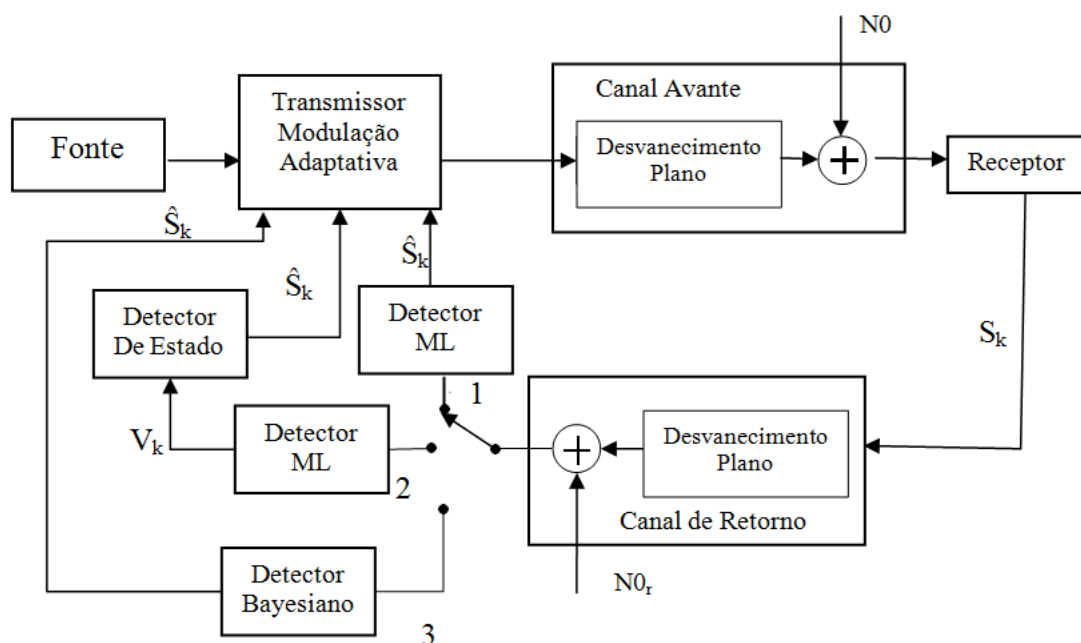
N0

Canal Avante

Fonte

Transmissor Modulação Adaptativa

Desvanecimento Plano

Receptor

$\hat{S}_k$

$\hat{S}_k$

$\hat{S}_k$

Detector De Estado

Detector ML

$S_k$

1

$V_k$

Detector ML

Desvanecimento Plano

2

Canal de Retorno

Detector Bayesiano

$N0_r$

3